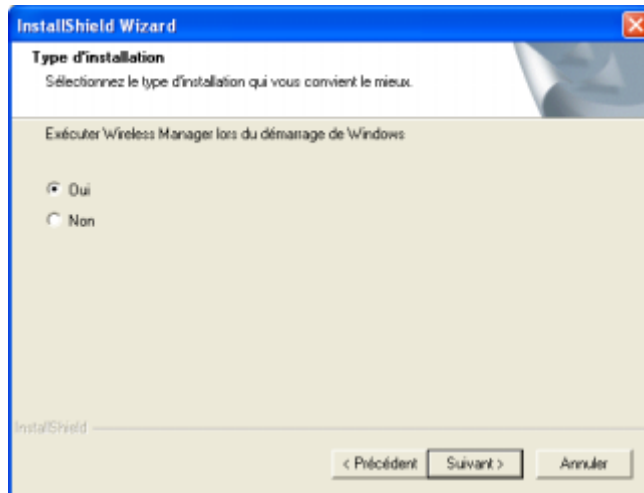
InstallShield Wizard

Type d'installation

Sélectionnez le type d'installation qui vous convient le mieux.

Exécuter Wireless Manager lors du démarrage de Windows

Oui

Non

InstallShield

< Précédent

Suivant >

Annuler